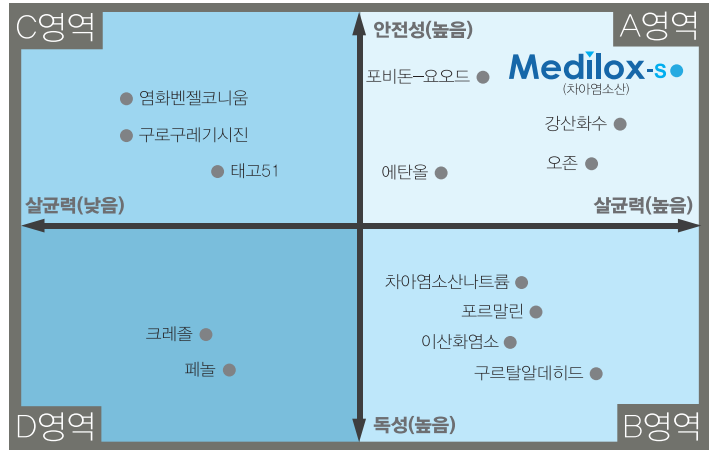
C영역

안전성(높음)

A영역

Medilox-s

(차아염소산)

포비돈-요오드

염화벤젤코니움

구로구레기시진

강산화수

태고51

오존

에탄올

살균력(낮음)

살균력(높음)

차아염소산나트륨

포르말린

이산화염소

크레졸

페놀

구르탈알데히드

D영역

독성(높음)

B영역